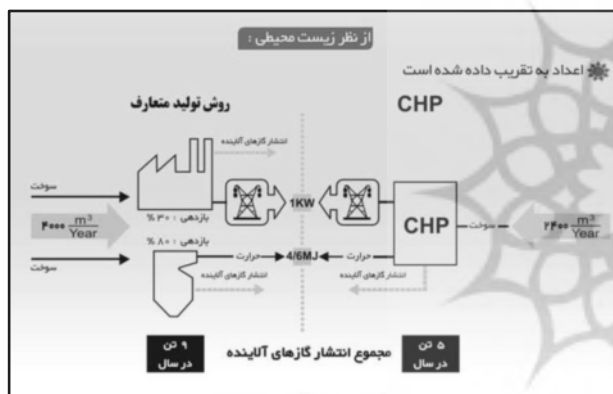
از نظر زیست محیطی :

اعداد به تقریب داده شده است

CHP

روش تولید متعارف

انتشار گازهای آلاینده

سوخت

۴۰۰۰ $\frac{m^3}{Year}$

بازدهی : ۳۰ %

1KW

CHP

سوخت

۲۴۰۰ $\frac{m^3}{Year}$

بازدهی : ۸۰ %

سوخت

حرارت

4/6MJ

حرارت

انتشار گازهای آلاینده

انتشار گازهای آلاینده

۹ تن در سال

مجموع انتشار گازهای آلاینده

۵ تن در سال